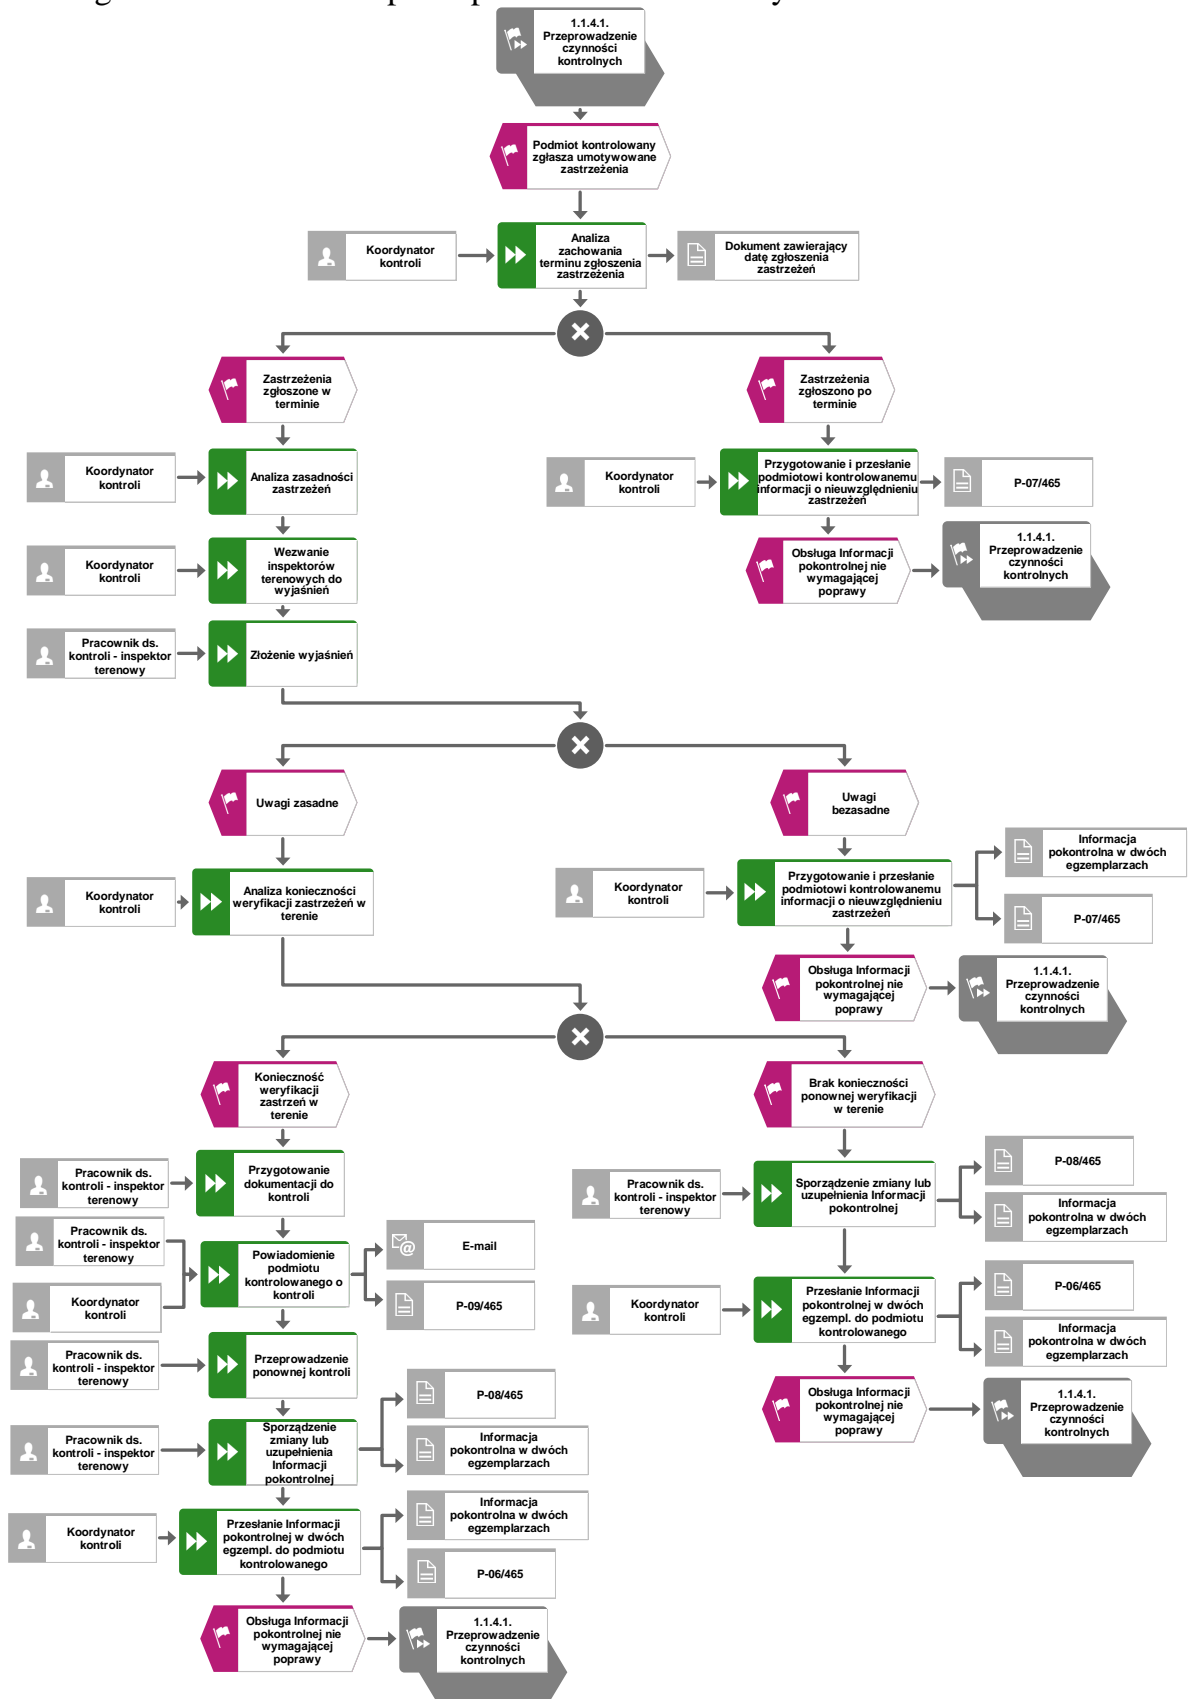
1.1.4.1. Przeprowadzenie czynności kontrolnych

Podmiot kontrolowany zgłasza umotywowane zastrzeżenia

Koordynator kontroli

Analiza zachowania terminu zgłoszenia zastrzeżenia

Dokument zawierający datę zgłoszenia zastrzeżeń

Zastrzeżenia zgłoszone w terminie

Zastrzeżenia zgłoszono po terminie

Koordynator kontroli

Analiza zasadności zastrzeżeń

Koordynator kontroli

Przygotowanie i przesłanie podmiotowi kontrolowanemu informacji o nieuwzględnieniu zastrzeżeń

P-07/465

Koordynator kontroli

Wezwanie inspektorów terenowych do wyjaśnień

Obsługa Informacji pokontrolnej nie wymagającej poprawy

1.1.4.1. Przeprowadzenie czynności kontrolnych

Pracownik ds. kontroli - inspektor terenowy

Złożenie wyjaśnień

Uwagi zasadne

Uwagi bezasadne

Informacja pokontrolna w dwóch egzemplarzach

Koordynator kontroli

Analiza konieczności weryfikacji zastrzeżeń w terenie

Koordynator kontroli

Przygotowanie i przesłanie podmiotowi kontrolowanemu informacji o nieuwzględnieniu zastrzeżeń

P-07/465

Obsługa Informacji pokontrolnej nie wymagającej poprawy

1.1.4.1. Przeprowadzenie czynności kontrolnych

Konieczność weryfikacji zastrzeżeń w terenie

Brak konieczności ponownej weryfikacji w terenie

Pracownik ds. kontroli - inspektor terenowy

Przygotowanie dokumentacji do kontroli

P-08/465

Pracownik ds. kontroli - inspektor terenowy

Sporządzenie zmiany lub uzupełnienia Informacji pokontrolnej

Informacja pokontrolna w dwóch egzemplarzach

Pracownik ds. kontroli - inspektor terenowy

Powiadomienie podmiotu kontrolowanego o kontroli

E-mail

Koordynator kontroli

P-09/465

P-06/465

Koordynator kontroli

Przesłanie Informacji pokontrolnej w dwóch egzempl. do podmiotu kontrolowanego

Informacja pokontrolna w dwóch egzemplarzach

Pracownik ds. kontroli - inspektor terenowy

Przeprowadzenie ponownej kontroli

P-08/465

Obsługa Informacji pokontrolnej nie wymagającej poprawy

1.1.4.1. Przeprowadzenie czynności kontrolnych

Pracownik ds. kontroli - inspektor terenowy

Sporządzenie zmiany lub uzupełnienia Informacji pokontrolnej

Informacja pokontrolna w dwóch egzemplarzach

Informacja pokontrolna w dwóch egzemplarzach

Koordynator kontroli

Przesłanie Informacji pokontrolnej w dwóch egzempl. do podmiotu kontrolowanego

P-06/465

Obsługa Informacji pokontrolnej nie wymagającej poprawy

1.1.4.1. Przeprowadzenie czynności kontrolnych